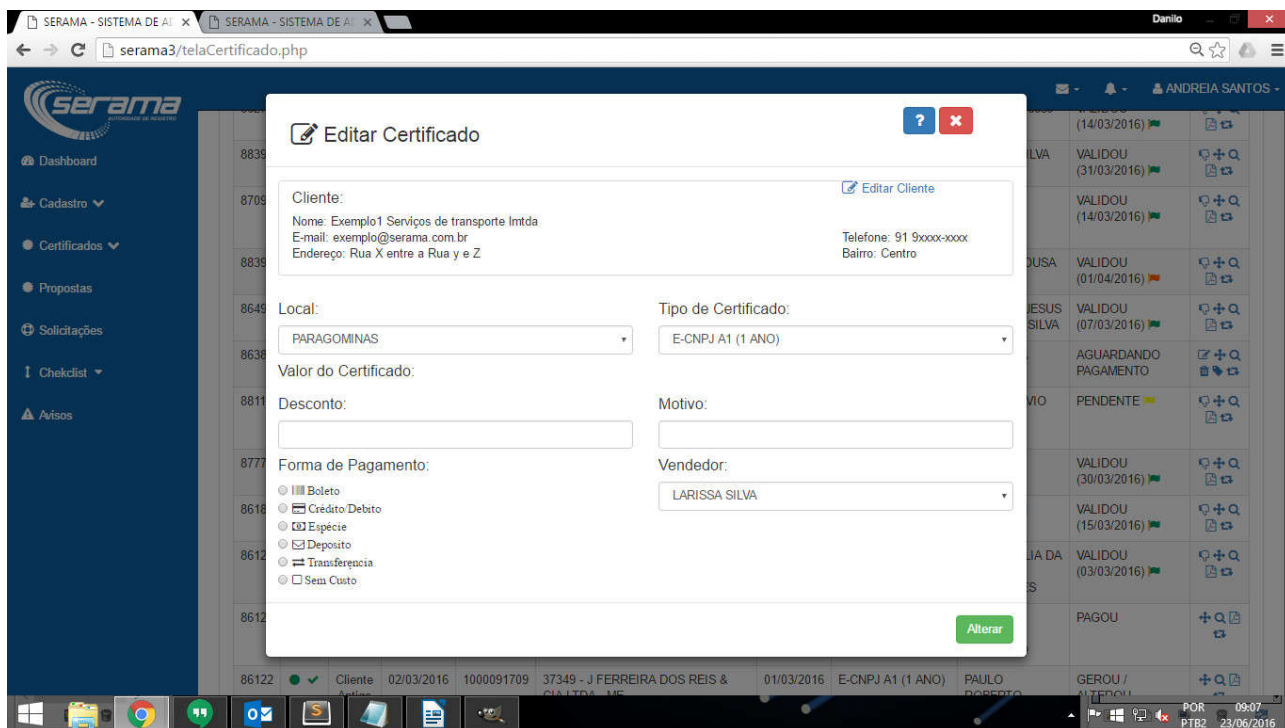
SERAMA - SISTEMA DE AI × SERAMA - SISTEMA DE AI ×
Danilo
serama3/telaCertificado.php

serama

ANDREIA SANTOS

Dashboard
Cadastro
Certificados
Propostas
Solicitações
Chekclist
Avisos

Editar Certificado

Cliente:
Editar Cliente
Nome: Exemplo1 Serviços de transporte lmtda
E-mail: exemplo@serama.com.br
Endereço: Rua X entre a Rua y e Z
Telefone: 91 9xxxx-xxxx
Bairro: Centro

Local:
PARAGOMINAS
Tipo de Certificado:
E-CNPJ A1 (1 ANO)
Valor do Certificado:
Desconto:
Motivo:
Forma de Pagamento:
Boleto
Crédito/Debito
Espécie
Deposito
Transferencia
Sem Custo
Vendedor:
LARISSA SILVA

Alterar

(14/03/2016)
8839 ILVA VALIDOU (31/03/2016)
8709 VALIDOU (14/03/2016)
8839 DUSA VALIDOU (01/04/2016)
8649 JESUS SILVA VALIDOU (07/03/2016)
8638 AGUARDANDO PAGAMENTO
8811 VIO PENDENTE
8777 VALIDOU (30/03/2016)
8618 VALIDOU (15/03/2016)
8612 LIA DA S VALIDOU (03/03/2016)
8612 PAGOU
86122 Cliente 02/03/2016 1000091709 37349 - J FERREIRA DOS REIS & CIA LTDA - ME 01/03/2016 E-CNPJ A1 (1 ANO) PAULO ROBERTO GEROU / ALTEROU

POR PTB2 09:07 23/06/2016